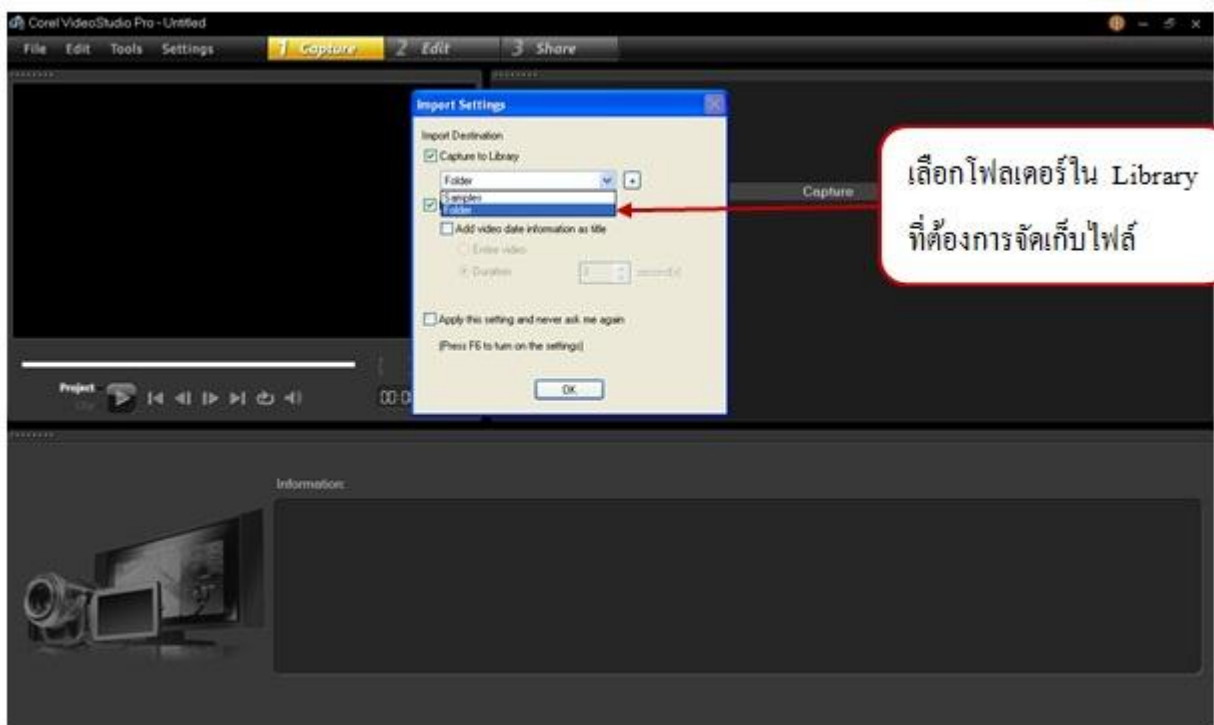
Corel VideoStudio Pro - Untitled

File Edit Tools Settings

1 Capture

2 Edit

3 Share

Import Settings

Import Destination

Capture to Library

Folder

Samples

Folder

Add video date information as title

Entire video

Duration

seconds

Apply this setting and never ask me again

(Press F6 to turn on the settings)

OK

Capture

เลือกโฟลเดอร์ใน Library ที่ต้องการจัดเก็บไฟล์

Project

Clip

00:0

Information: